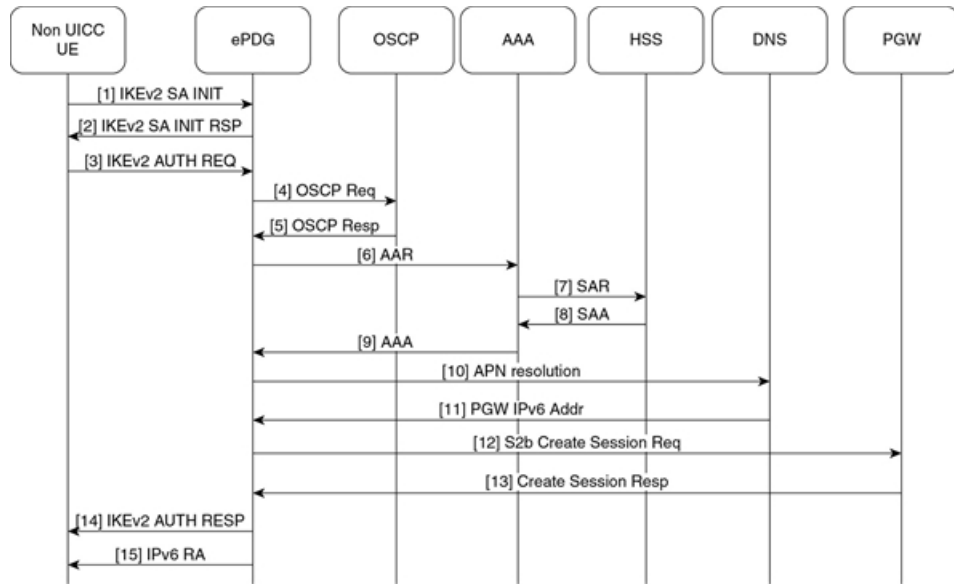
Non UICC UE

ePDG

OSCP

AAA

HSS

DNS

PGW

[1] IKEv2 SA INIT

[2] IKEv2 SA INIT RSP

[3] IKEv2 AUTH REQ

[4] OSCP Req

[5] OSCP Resp

[6] AAR

[7] SAR

[8] SAA

[9] AAA

[10] APN resolution

[11] PGW IPv6 Addr

[12] S2b Create Session Req

[13] Create Session Resp

[14] IKEv2 AUTH RESP

[15] IPv6 RA